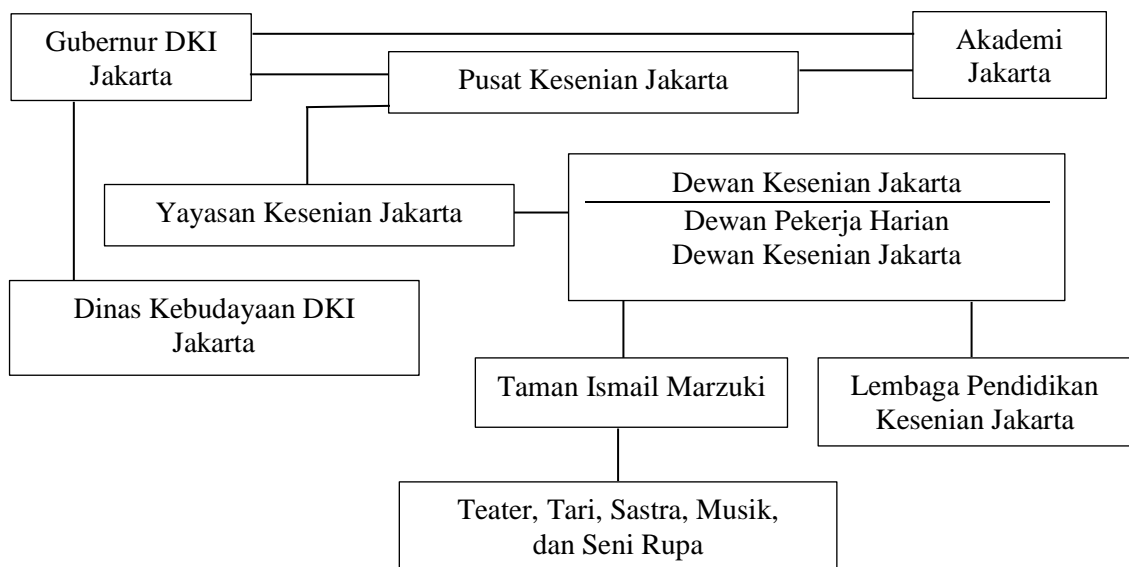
Gubernur DKI Jakarta

Akademi Jakarta

Pusat Kesenian Jakarta

Yayasan Kesenian Jakarta

Dewan Kesenian Jakarta

Dewan Pekerja Harian Dewan Kesenian Jakarta

Dinas Kebudayaan DKI Jakarta

Taman Ismail Marzuki

Lembaga Pendidikan Kesenian Jakarta

Teater, Tari, Sastra, Musik, dan Seni Rupa